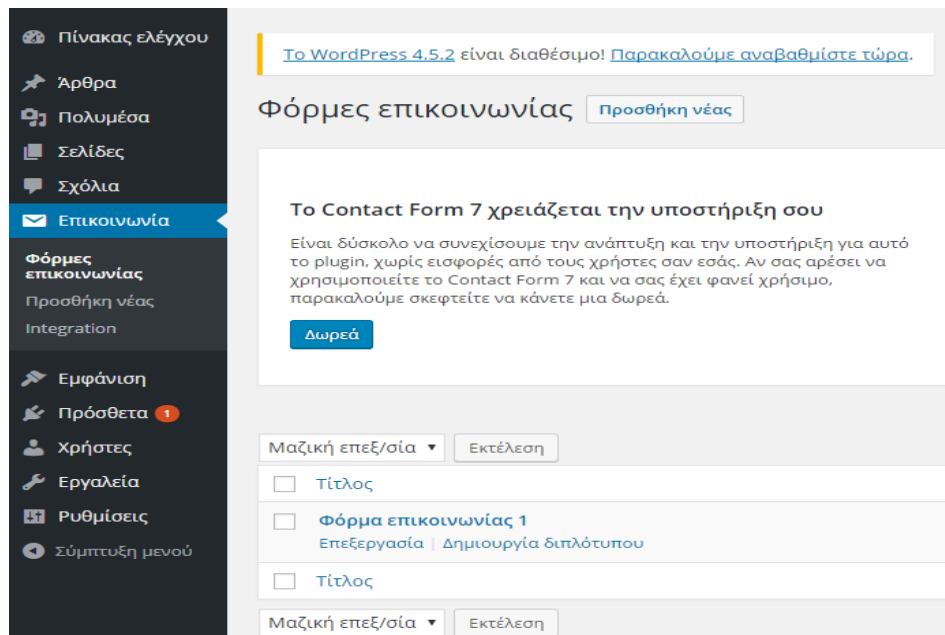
Πίνακας ελέγχου
Άρθρα
Πολυμέσα
Σελίδες
Σχόλια
Επικοινωνία
Φόρμες επικοινωνίας
Προσθήκη νέας
Integration
Εμφάνιση
Πρόσθετα 1
Χρήστες
Εργαλεία
Ρυθμίσεις
Σύμπτυξη μενού

Το WordPress 4.5.2 είναι διαθέσιμο! Παρακαλούμε αναβαθμίστε τώρα.

Φόρμες επικοινωνίας Προσθήκη νέας

Το Contact Form 7 χρειάζεται την υποστήριξη σου

Είναι δύσκολο να συνεχίσουμε την ανάπτυξη και την υποστήριξη για αυτό το plugin, χωρίς εισφορές από τους χρήστες σαν εσάς. Αν σας αρέσει να χρησιμοποιείτε το Contact Form 7 και να σας έχει φανεί χρήσιμο, παρακαλούμε σκεφτείτε να κάνετε μια δωρεά.

Δωρεά

Μαζική επεξ/σία Εκτέλεση

Τίτλος

Φόρμα επικοινωνίας 1
Επεξεργασία | Δημιουργία διπλότυπου

Τίτλος

Μαζική επεξ/σία Εκτέλεση